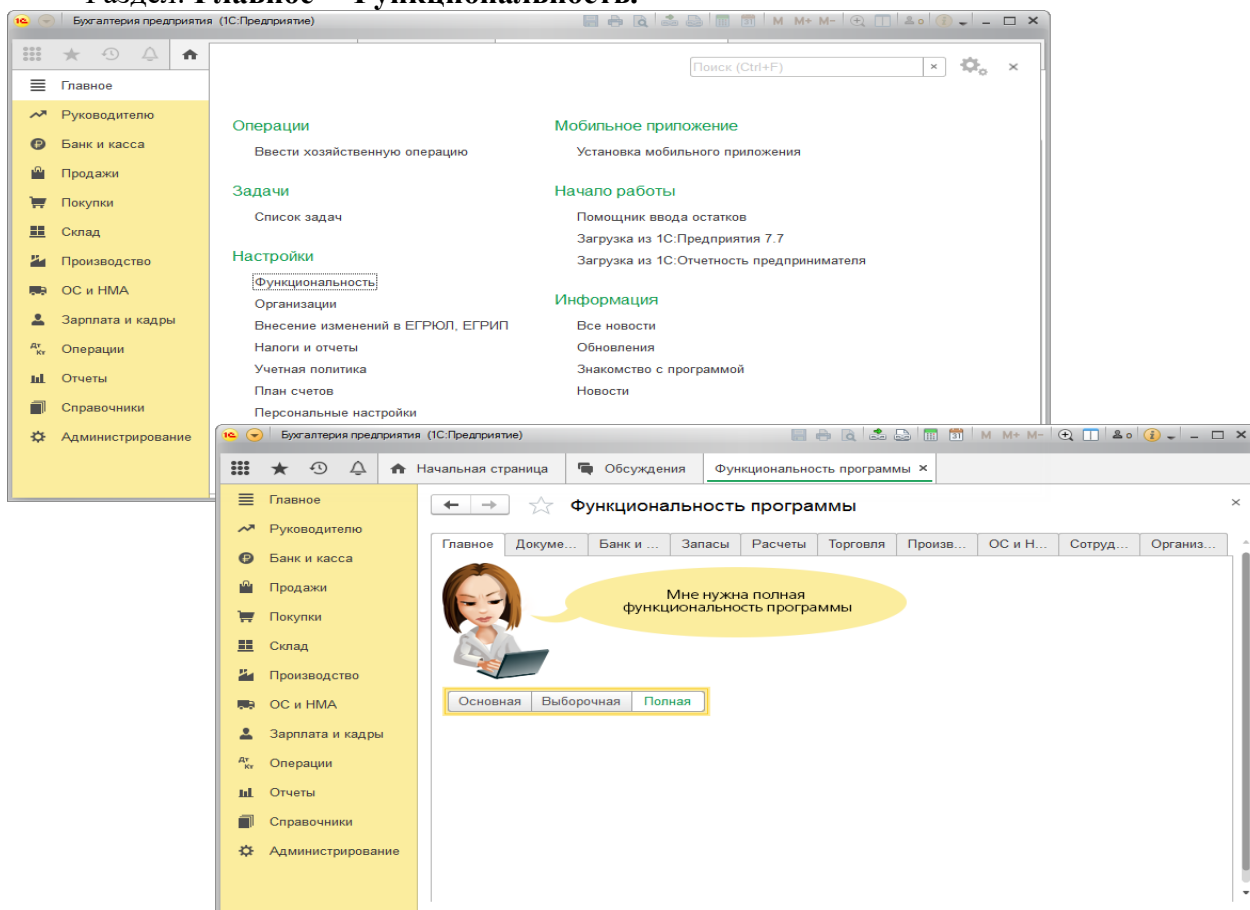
Раздел: Главное – Функциональность.

Бухгалтерия предприятия (1С:Предприятие)

M M+ M-

Главное
Руководителю
Банк и касса
Продажи
Покупки
Склад
Производство
ОС и НМА
Зарплата и кадры
Операции
Отчеты
Справочники
Администрирование

Поиск (Ctrl+F)

Операции
Ввести хозяйственную операцию

Задачи
Список задач

Настройки
Функциональность
Организации
Внесение изменений в ЕГРЮЛ, ЕГРИП
Налоги и отчеты
Учетная политика
План счетов
Персональные настройки

Мобильное приложение
Установка мобильного приложения

Начало работы
Помощник ввода остатков
Загрузка из 1С:Предприятия 7.7
Загрузка из 1С:Отчетность предпринимателя

Информация
Все новости
Обновления
Знакомство с программой
Новости

Бухгалтерия предприятия (1С:Предприятие)

M M+ M-

Начальная страница
Обсуждения
Функциональность программы

Главное
Руководителю
Банк и касса
Продажи
Покупки
Склад
Производство
ОС и НМА
Зарплата и кадры
Операции
Отчеты
Справочники
Администрирование

Функциональность программы

| Главное | Докуме... | Банк и ... | Запасы | Расчеты | Торговля | Произв... | ОС и Н... | Сотруд... | Организ... |
|---|---|---|---|---|---|---|---|---|---|

Мне нужна полная функциональность программы

| Основная | Выборочная | Полная |
|---|---|---|